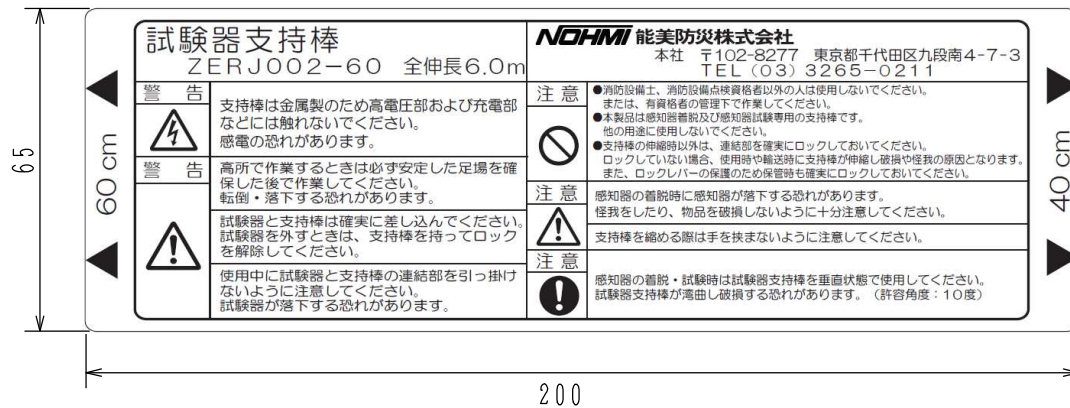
65

60 cm

試験器支持棒
ZERJ002−60　全伸長6.0m

NOHMI 能美防災株式会社
本社　〒102-8277　東京都千代田区九段南4-7-3
TEL（03）3265−0211

警　告
支持棒は金属製のため高電圧部および充電部などには触れないでください。
感電の恐れがあります。

警　告
高所で作業するときは必ず安定した足場を確保した後で作業してください。
転倒・落下する恐れがあります。

試験器と支持棒は確実に差し込んでください。
試験器を外すときは、支持棒を持ってロックを解除してください。

使用中に試験器と支持棒の連結部を引っ掛けないように注意してください。
試験器が落下する恐れがあります。

注意
●消防設備士、消防設備点検資格者以外の人は使用しないでください。
　または、有資格者の管理下で作業してください。
●本製品は感知器着脱及び感知器試験専用の支持棒です。
　他の用途に使用しないでください。
●支持棒の伸縮時以外は、連結部を確実にロックしておいてください。
　ロックしていない場合、使用時や輸送時に支持棒が伸縮し破損や怪我の原因となります。
　また、ロックレバーの保護のため保管時も確実にロックしておいてください。

注意
感知器の着脱時に感知器が落下する恐れがあります。
怪我をしたり、物品を破損しないように十分注意してください。

支持棒を縮める際は手を挟まないように注意してください。

注意
感知器の着脱・試験時は試験器支持棒を垂直状態で使用してください。
試験器支持棒が湾曲し破損する恐れがあります。（許容角度：10度）

40 cm

200